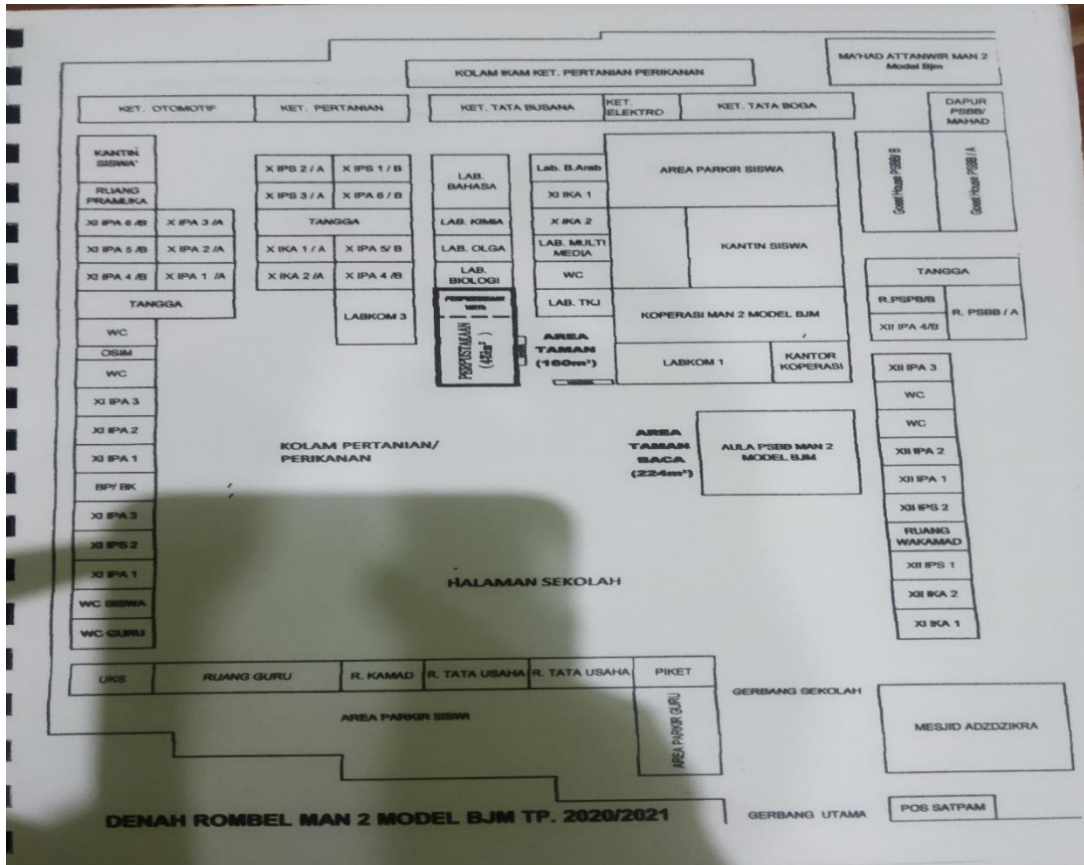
MA'HAD ATTANWIR MAN 2 Model Bjm

KOLAM IKAM KET. PERTANIAN PERIKANAN

KET. OTOMOTIF

KET. PERTANIAN

KET. TATA BUSANA

KET. ELEKTRO

KET. TATA BOGA

DAPUR PSBB/ MAHAD

KANTIN SISWA'

RUANG PRAMUKA

XI IPA 6 /B

XI IPA 3 /A

XI IPA 5 /B

XI IPA 2 /A

XI IPA 4 /B

XI IPA 1 /A

TANGGA

WC

OSIM

WC

XI IPA 3

XI IPA 2

XI IPA 1

BP/ BK

XI IPA 3

XI IPS 2

XI IPA 1

WC SISWA

WC GURU

X IPS 2 / A

X IPS 1 / B

X IPS 3 / A

X IPS 6 / B

TANGGA

X IKA 1 / A

X IPA 5/ B

X IKA 2 /A

X IPA 4 /B

LABKOM 3

LAB. BAHASA

LAB. KIMIA

LAB. OLGA

LAB. BIOLOGI

PERPUSTAKAAN ($45m^2$)

Lab. B.Arab

XI IKA 1

XI IKA 2

LAB. MULTI MEDIA

WC

LAB. TKJ

AREA TAMAN ($160m^2$)

AREA PARKIR SISWA

KANTIN SISWA

KOPERASI MAN 2 MODEL BJM

LABKOM 1

KANTOR KOPERASI

Guest House PSBB B

Guest House PSBB A

TANGGA

R.PSPB/B

R. PSBB / A

XII IPA 4/B

XII IPA 3

WC

WC

XII IPA 2

XII IPA 1

XII IPS 2

RUANG WAKAMAD

XII IPS 1

XII IKA 2

XII IKA 1

KOLAM PERTANIAN/ PERIKANAN

AREA TAMAN BACA ($224m^2$)

AULA PSBB MAN 2 MODEL BJM

HALAMAN SEKOLAH

UKS

RUANG GURU

R. KAMAD

R. TATA USAHA

R. TATA USAHA

PIKET

AREA PARKIR GURU

AREA PARKIR SISWI

GERBANG SEKOLAH

MESJID ADZDZIKRA

DENAH ROMBEL MAN 2 MODEL BJM TP. 2020/2021

GERBANG UTAMA

POS SATPAM